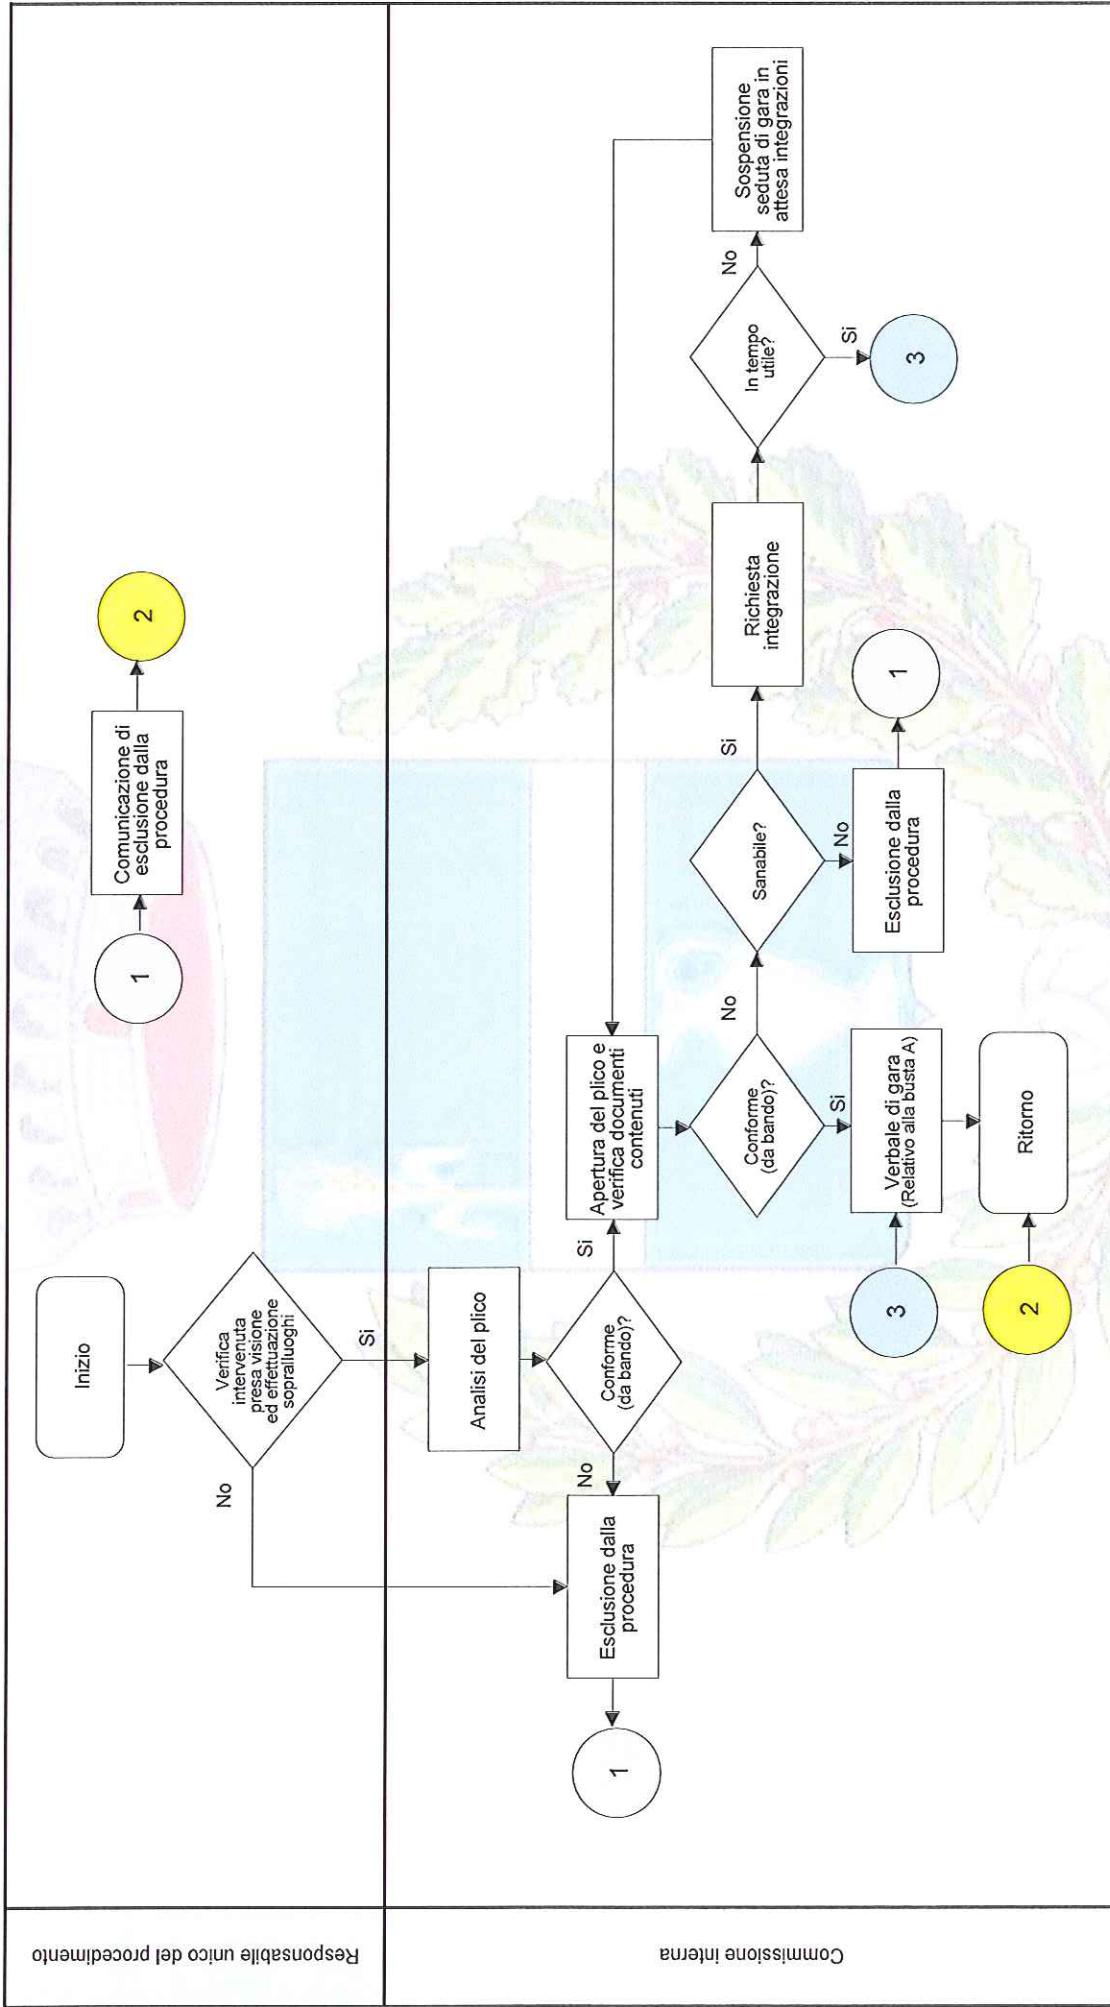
Responsabile unico del procedimento

Commissione interna

Inizio

Verifica intervenuta presa visione ed effettuazione sopralluoghi

Si

No

Analisi del plico

Conforme (da bando)?

Si

No

Esclusione dalla procedura

1

Apertura del plico e verifica documenti contenuti

Conforme (da bando)?

No

Si

Sanabile?

Si

No

Richiesta integrazione

In tempo utile?

No

Si

Sospensione seduta di gara in attesa integrazioni

3

Esclusione dalla procedura

1

Verbale di gara (Relativo alla busta A)

Ritorno

3

2

1

Comunicazione di esclusione dalla procedura

2